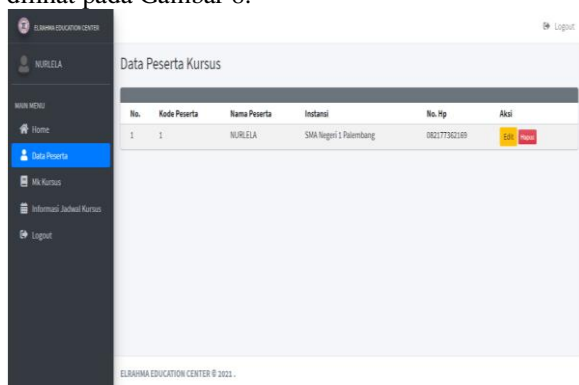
dilihat pada Gambar 6.

ELRAHMA EDUCATION CENTER

Logout

NURLELA

MAIN MENU

Home

Data Peserta

Mk Kursus

Informasi Jadwal Kursus

Logout

Data Peserta Kursus

| No. | Kode Peserta | Nama Peserta | Instansi | No. Hp | Aksi |
|---|---|---|---|---|---|
| 1 | 1 | NURLELA | SMA Negeri 1 Palembang | 082177362169 | Edit Hapus |

ELRAHMA EDUCATION CENTER © 2021 .